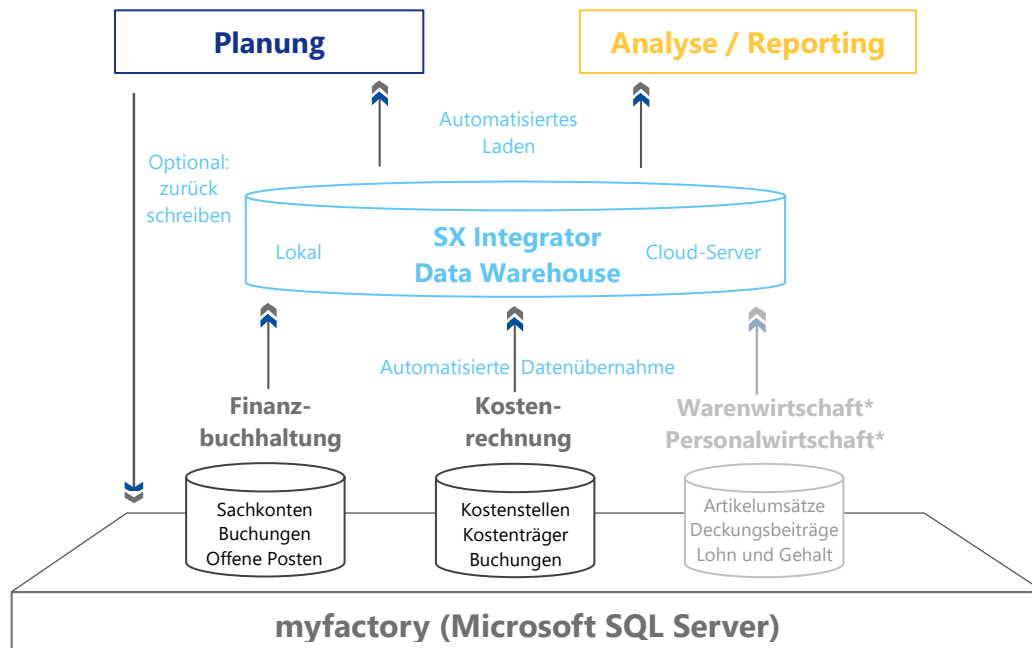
Planung

Analyse / Reporting

Automatisiertes Laden

Optional: zurück schreiben

Lokal

SX Integrator Data Warehouse

Cloud-Server

Automatisierte Datenübernahme

Finanzbuchhaltung

Kostenrechnung

Warenwirtschaft* Personalwirtschaft*

Sachkonten Buchungen Offene Posten

Kostenstellen Kostenträger Buchungen

Artikelumsätze Deckungsbeiträge Lohn und Gehalt

myfactory (Microsoft SQL Server)